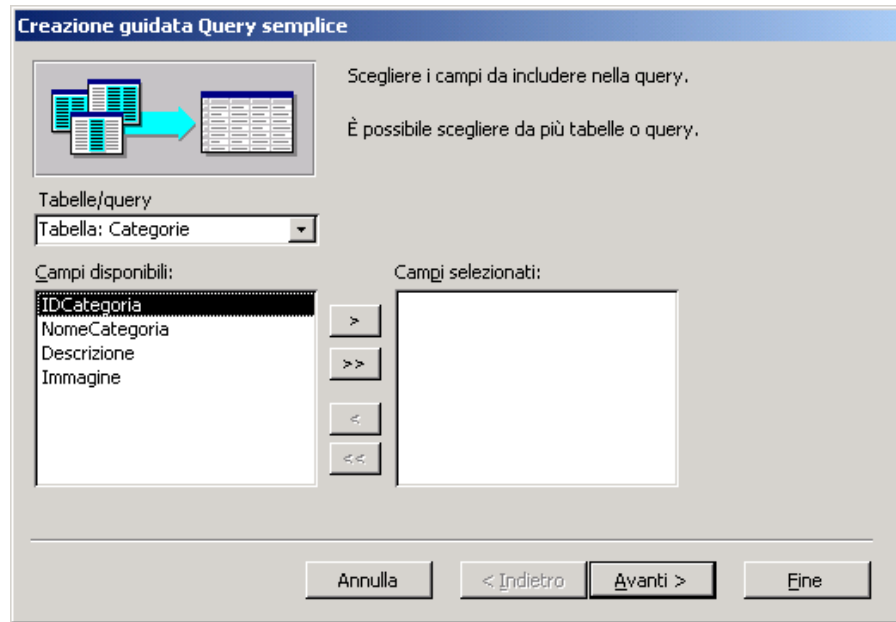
Creazione guidata Query semplice

Scegliere i campi da includere nella query.

È possibile scegliere da più tabelle o query.

Tabelle/query

Tabella: Categorie

Campi disponibili:

IDCategoria
NomeCategoria
Descrizione
Immagine

Campi selezionati:

>

>>

<

<<

Annulla

< Indietro

Avanti >

Fine